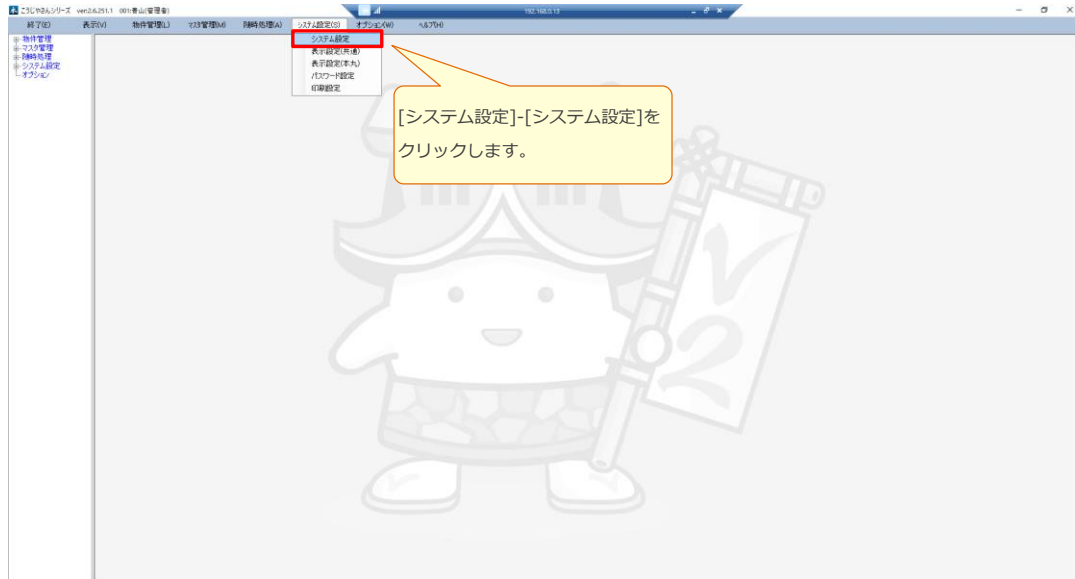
こうじやさんシリーズ ver.2.6.251.1 001:晋山(管理者)

192.168.0.13

終了(E) 表示(V) 物件管理(L) マスタ管理(M) 随時処理(A) システム設定(S) オプション(W) ヘルプ(H)

システム設定
表示設定(共通)
表示設定(本丸)
パスワード設定
印刷設定

物件管理
マスタ管理
随時処理
システム設定
オプション

[システム設定]-[システム設定]をクリックします。